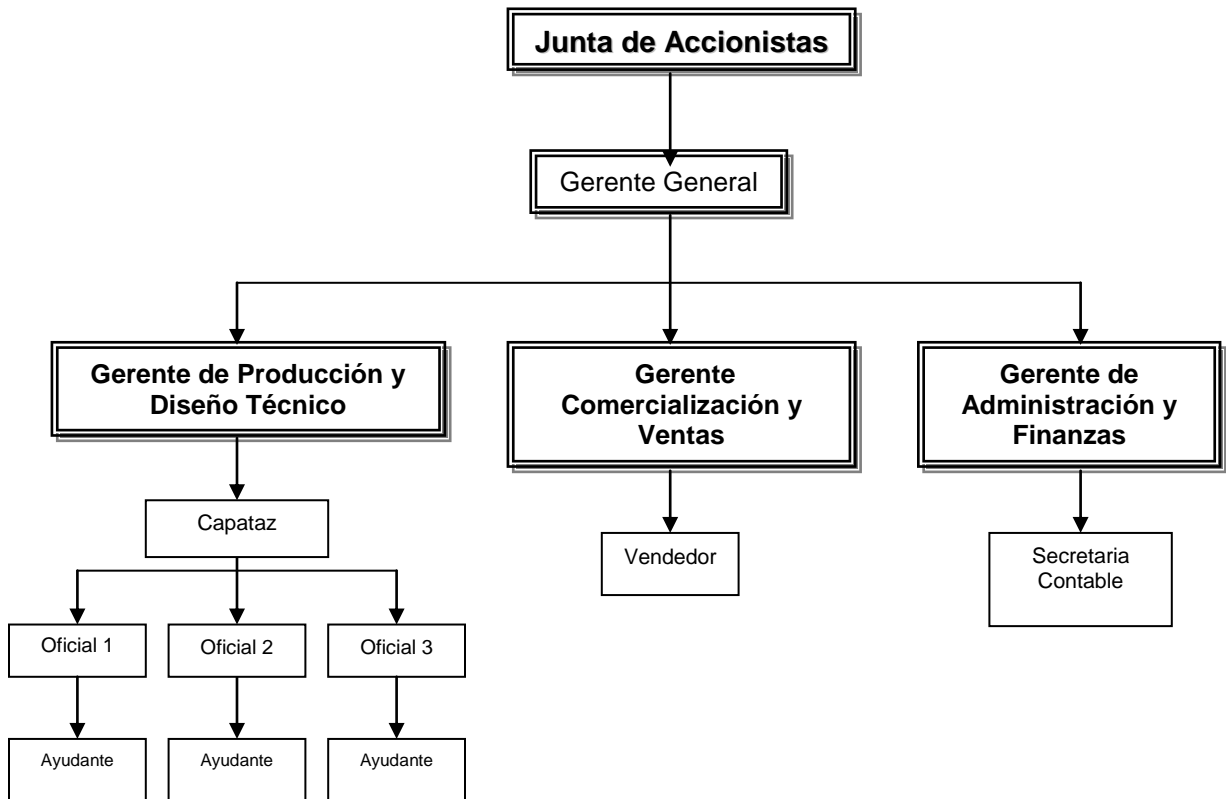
Junta de Accionistas

Gerente General

Gerente de Producción y Diseño Técnico

Gerente Comercialización y Ventas

Gerente de Administración y Finanzas

Capataz

Vendedor

Secretaria Contable

Oficial 1

Oficial 2

Oficial 3

Ayudante

Ayudante

Ayudante